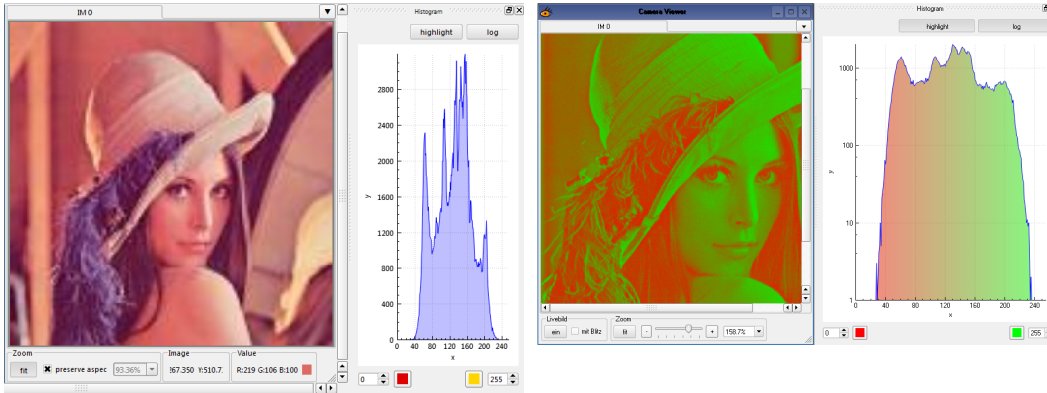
IM 0

Zoom
fit
preserve aspec
93.36%
Image
267.350 Y:510.7
Value
R:219 G:106 B:100

Histogram
highlight
log
2800
2400
2000
1600
1200
800
400
0
y
0 40 60 80 100 120 140 160 180 200 220 240
x
0
255

Camera Viewer
IM 0
Livebild
ein
mit Blitz
Zoom
fit
-
+
158.7%

Histogram
highlight
log
1000
100
10
1
y
20 40 60 80 100 120 140 160 180 200 220 240
x
0
255